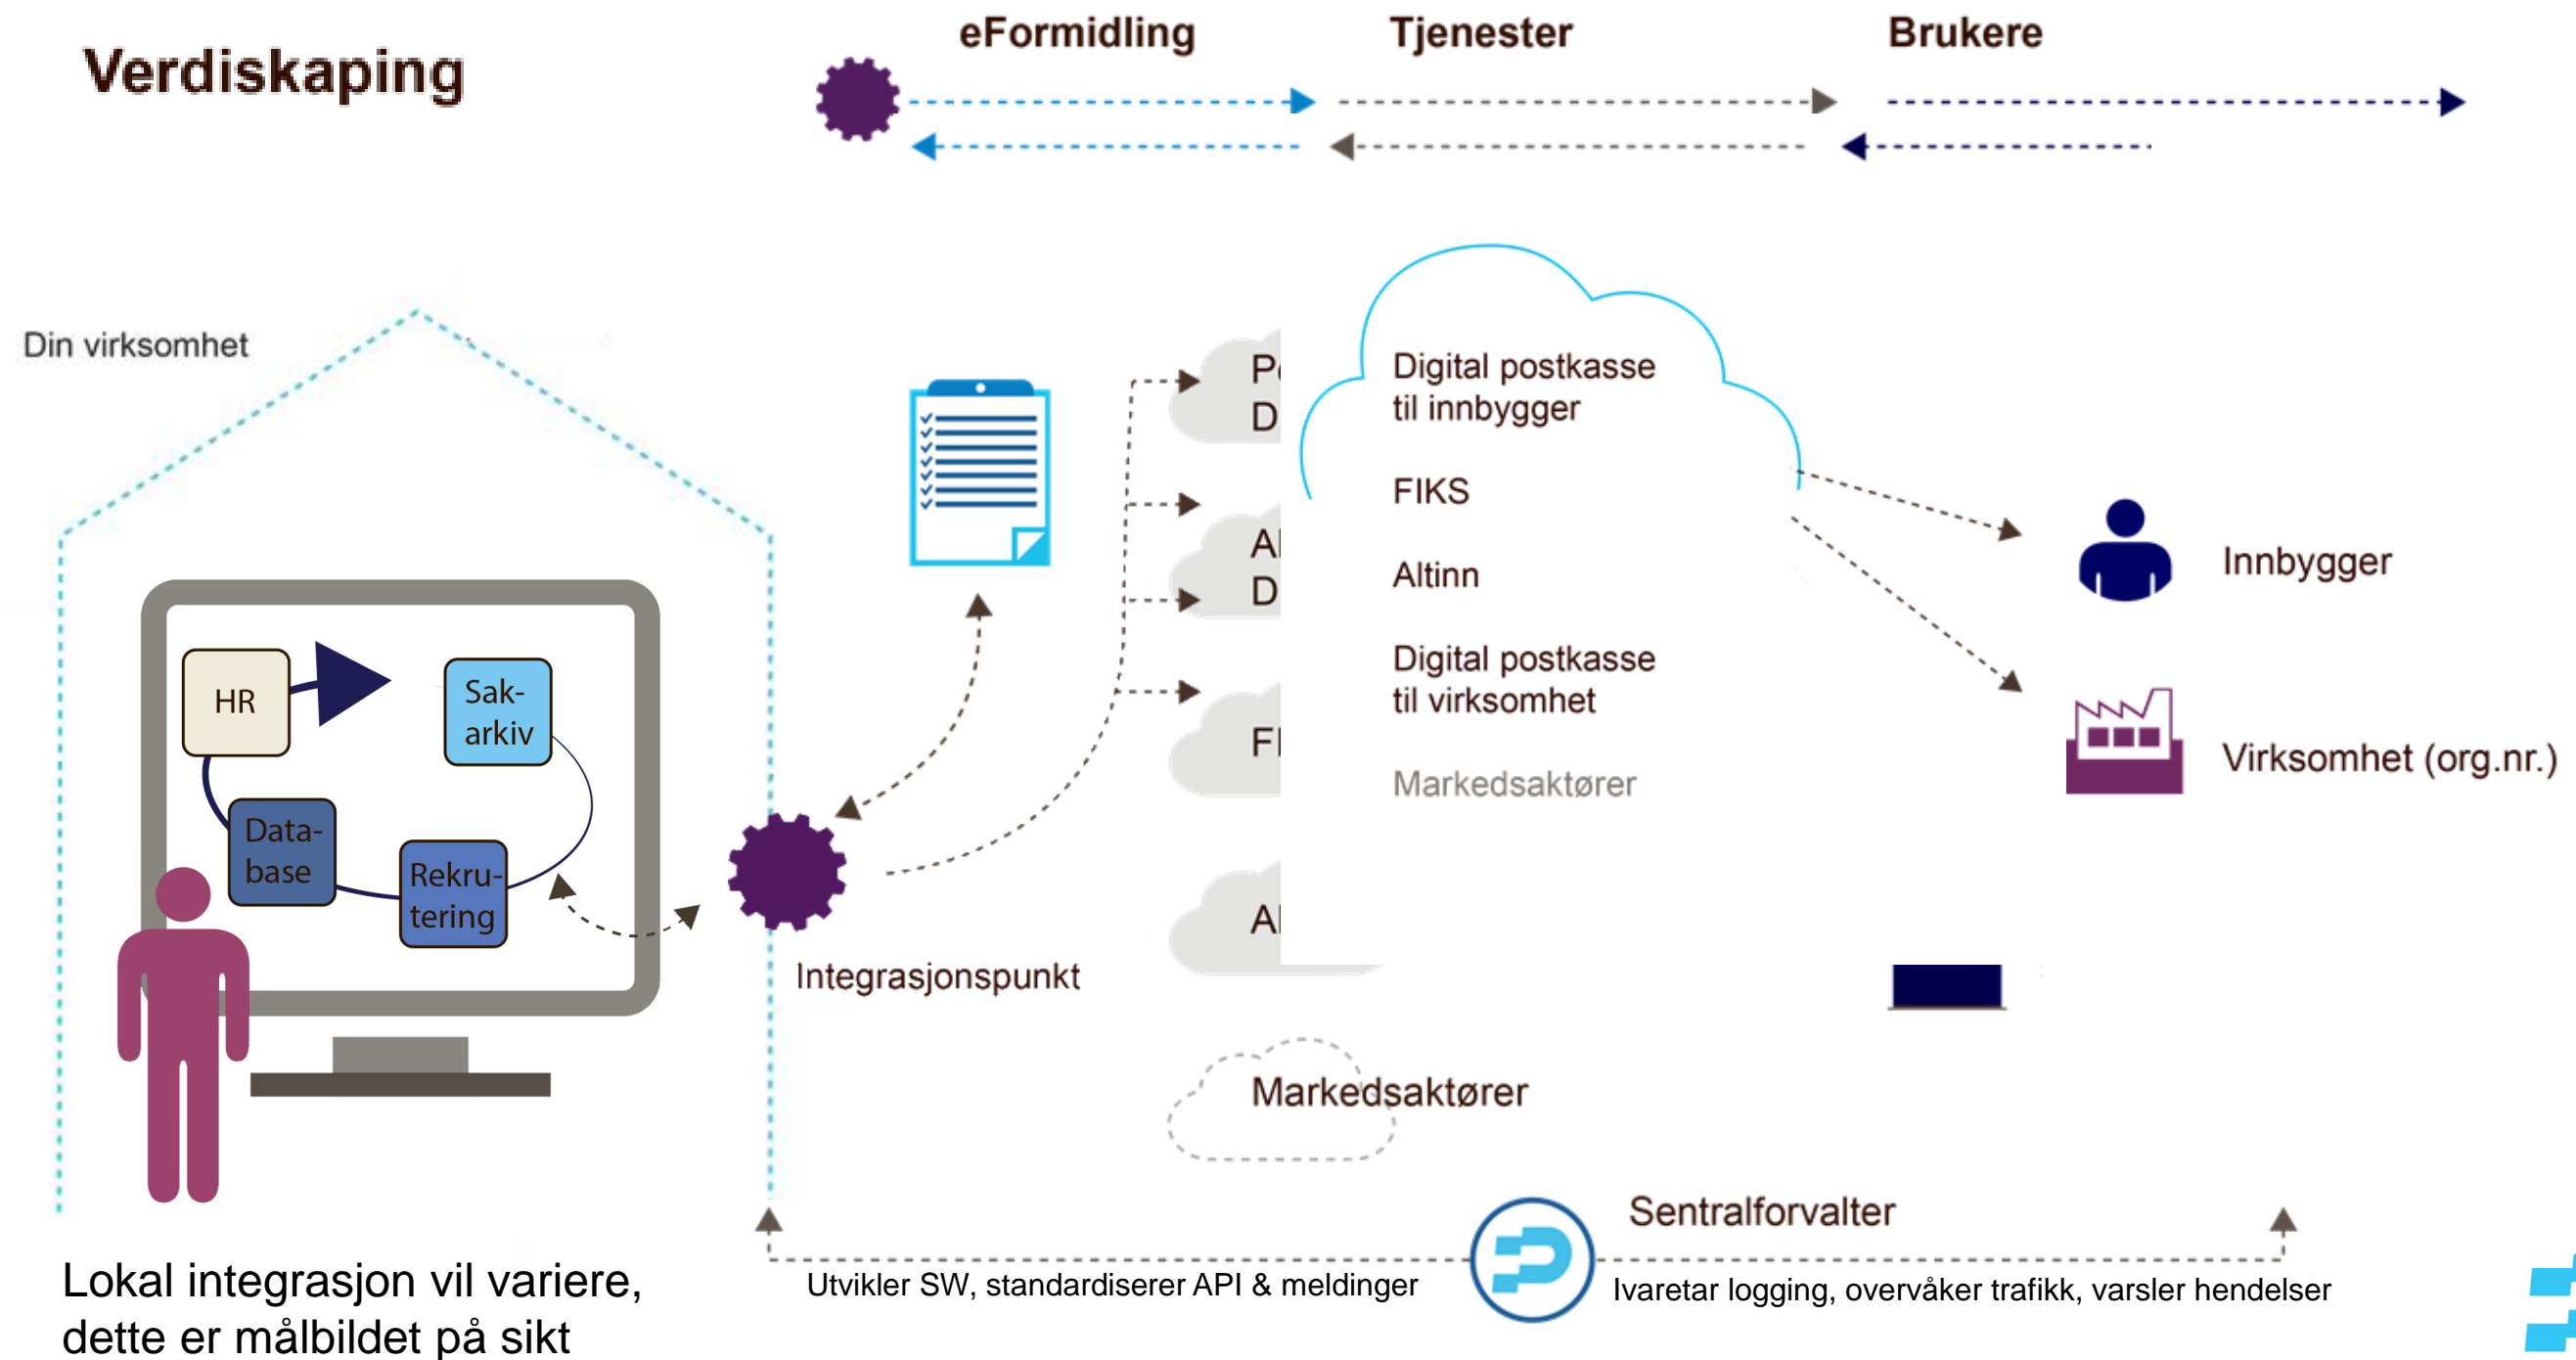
Verdiskaping

eFormidling

Tjenester

Brukere

Din virksomhet

HR

Sak-arkiv

Data-base

Rekru-tering

Integrasjonspunkt

P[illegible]
D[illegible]

A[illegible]
D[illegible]

F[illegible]

A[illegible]

Digital postkasse til innbygger

FIKS

Altinn

Digital postkasse til virksomhet

Markedsaktører

Innbygger

Virksomhet (org.nr.)

Markedsaktører

Sentralforvalter

Utvikler SW, standardiserer API & meldinger

Ivaretar logging, overvåker trafikk, varsler hendelser

Lokal integrasjon vil variere, dette er målbildet på sikt